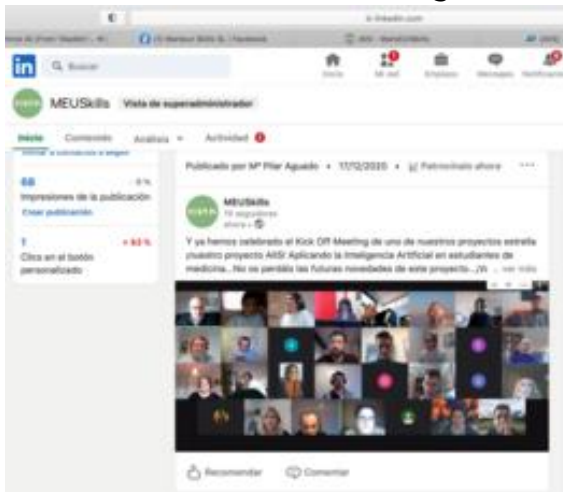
in linkedin.com

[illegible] (1) Meetup Skills SL | Facebook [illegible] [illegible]

in Buscar

Inicio Mi red Empleos Mensajes Notificaciones

MEUSkills Vista de superadministrador

Inicio Contenido Analítica Actividad

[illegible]

68 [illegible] %
Impresiones de la publicación
Crear publicación

7 + 63 %
Clics en el botón personalizado

Publicado por Mª Pilar Aguado • 17/12/2020 • Patrocinalo ahora ···

MEUSkills
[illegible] seguidores
ahora •

Y ya hemos celebrado el Kick Off Meeting de uno de nuestros proyectos estrella ¡nuestro proyecto AIIS! Aplicando la Inteligencia Artificial en estudiantes de medicina... No os perdáis las futuras novedades de este proyecto...¡Vi ... ver más

Recomendar Comentar